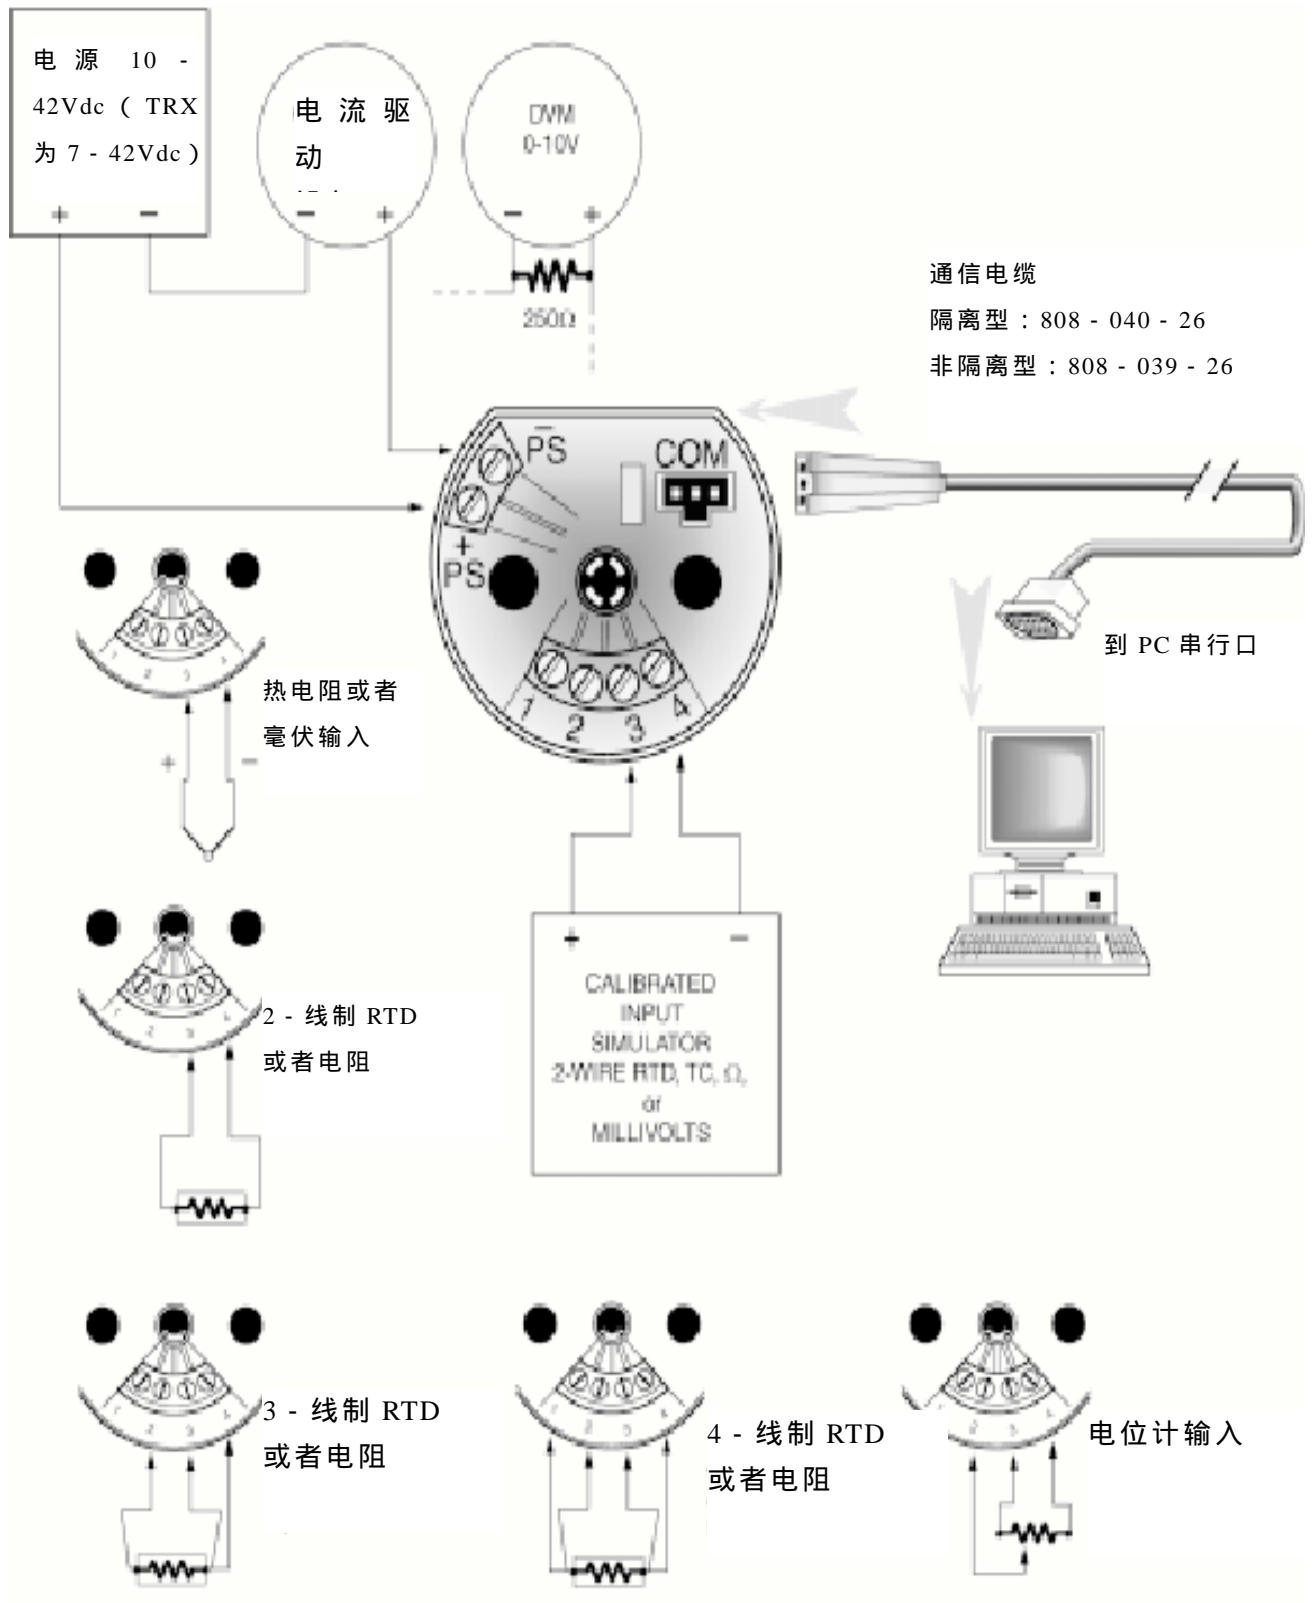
电源 10 - 42Vdc（TRX 为 7 - 42Vdc）
+ −

电流驱动
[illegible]
− +

DVM
0-10V
− +
250Ω

通信电缆
隔离型：808 - 040 - 26
非隔离型：808 - 039 - 26

−
PS
+
PS
COM
1 2 3 4

到 PC 串行口

热电阻或者毫伏输入
+ −

2 - 线制 RTD 或者电阻

+ −
CALIBRATED
INPUT
SIMULATOR
2-WIRE RTD, TC, Ω,
or
MILLIVOLTS

3 - 线制 RTD 或者电阻

4 - 线制 RTD 或者电阻

电位计输入